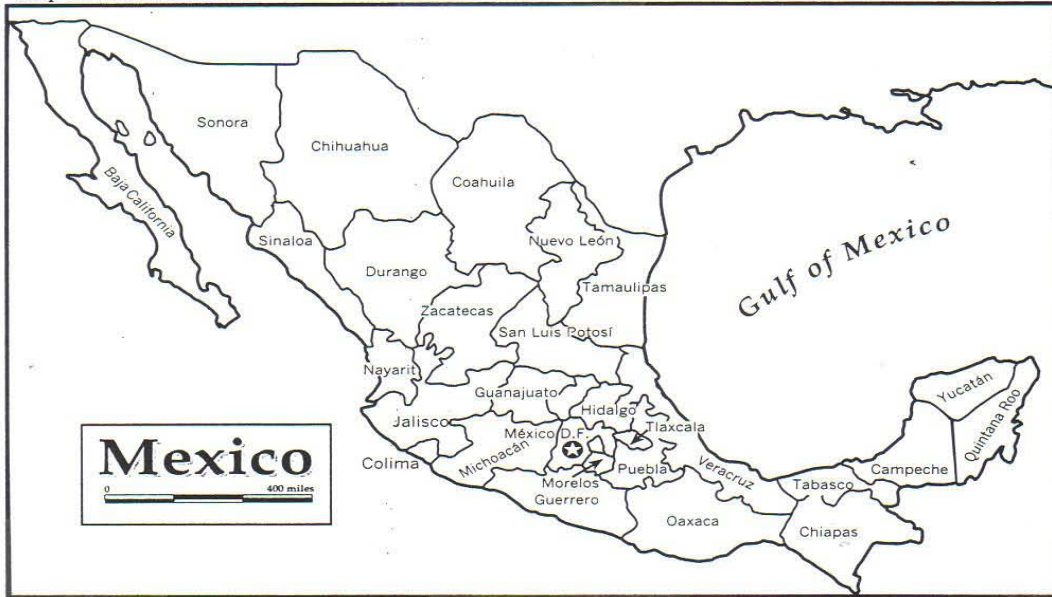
Sonora
Chihuahua
Baja California
Coahuila
Sinaloa
Nuevo León
Durango
Gulf of Mexico
Tamaulipas
Zacatecas
San Luis Potosí
Nayarit
Guanajuato
Hidalgo
Yucatán
Jalisco
México D.F.
Tlaxcala
Quintana Roo
Mexico
Colima
Michoacán
Puebla
Veracruz
Campeche
Tabasco
0
400 miles
Morelos
Guerrero
Oaxaca
Chiapas